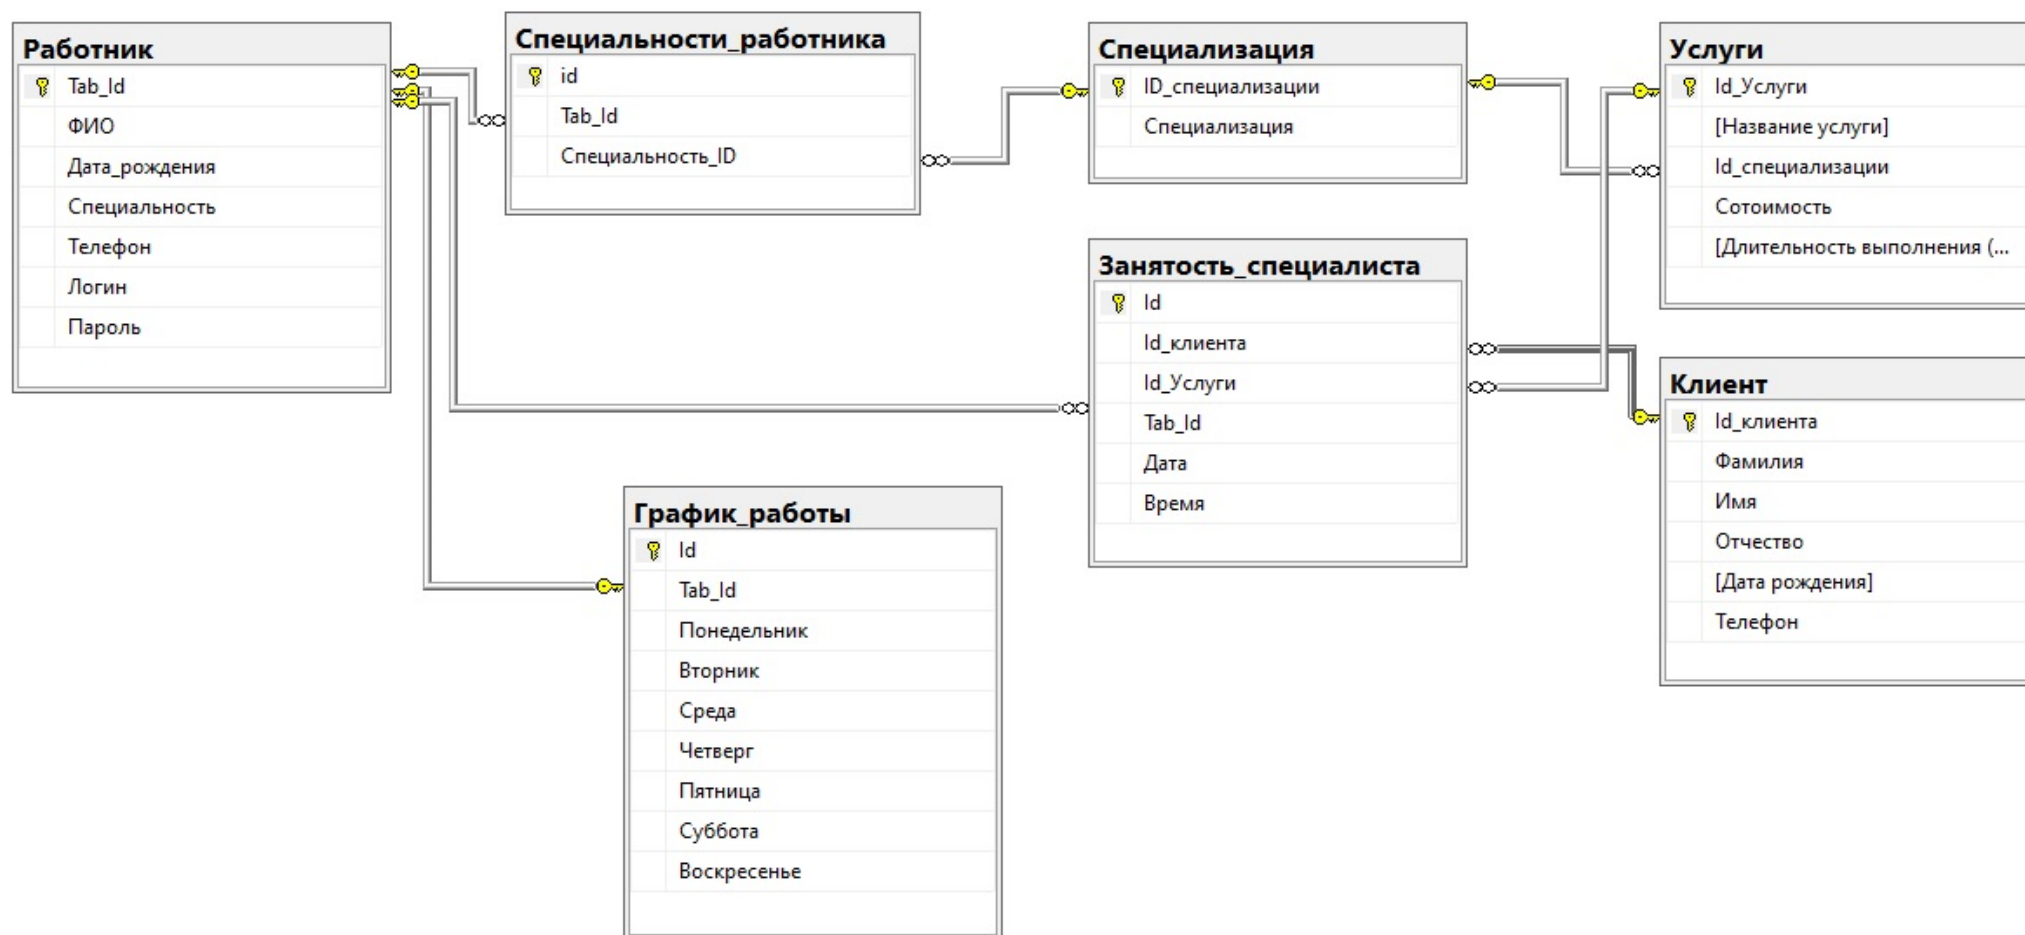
Работник
Tab_Id
ФИО
Дата_рождения
Специальность
Телефон
Логин
Пароль

Специальности_работника
id
Tab_Id
Специальность_ID

Специализация
ID_специализации
Специализация

Услуги
Id_Услуги
[Название услуги]
Id_специализации
Сотоимость
[Длительность выполнения (...

Занятость_специалиста
Id
Id_клиента
Id_Услуги
Tab_Id
Дата
Время

Клиент
Id_клиента
Фамилия
Имя
Отчество
[Дата рождения]
Телефон

График_работы
Id
Tab_Id
Понедельник
Вторник
Среда
Четверг
Пятница
Суббота
Воскресенье